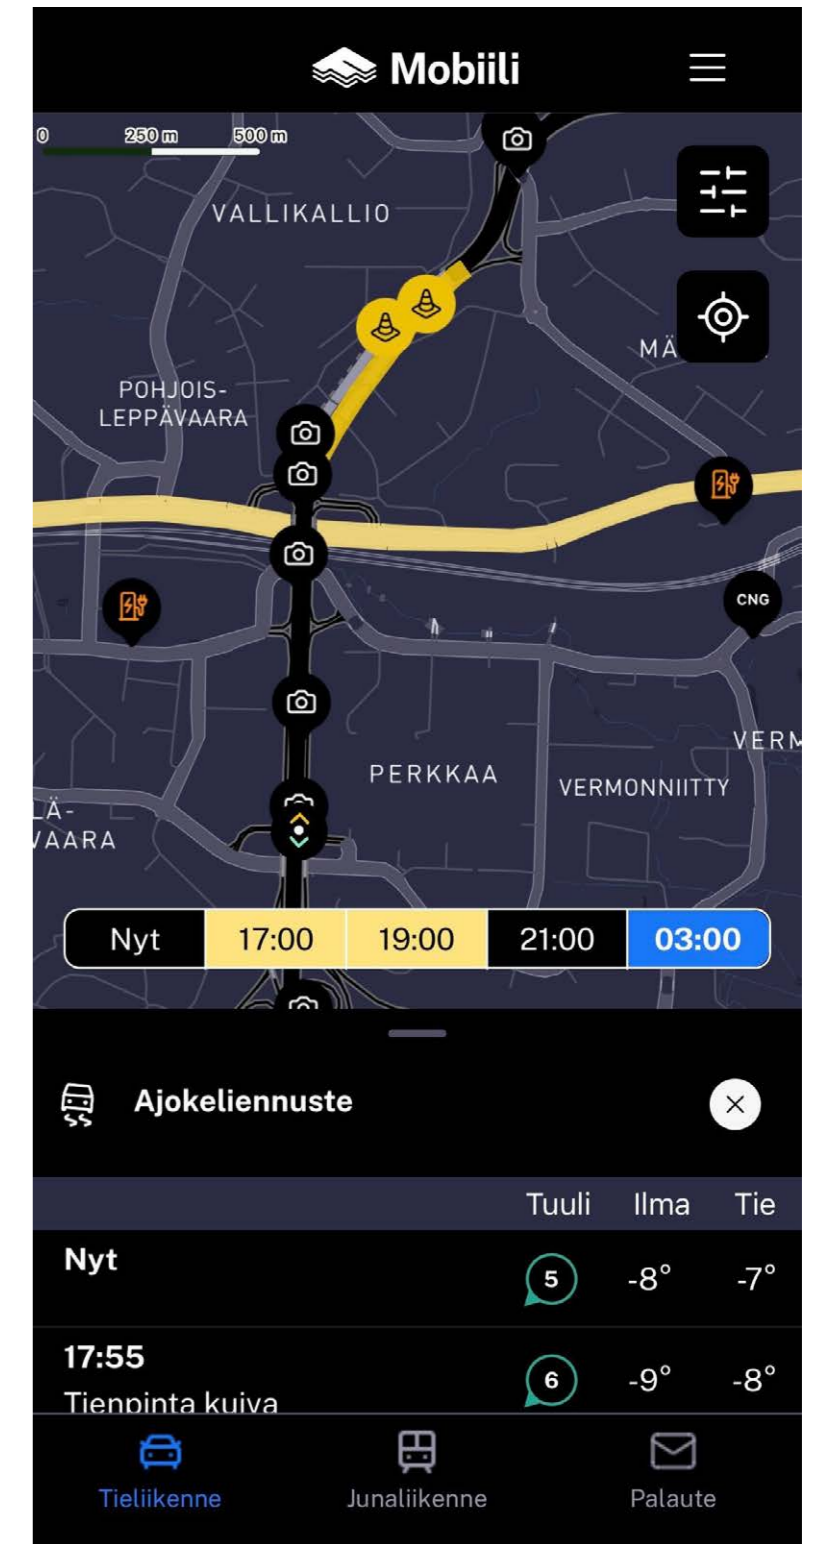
Mobiili

0 250 m 500 m

VALLIKALLIO

MÄ

POHJOIS-
LEPPÄVAARA

CNG

VERM

PERKKAA

VERMONNIITTY

LÄ-
VAARA

| Nyt | 17:00 | 19:00 | 21:00 | 03:00 |
|---|---|---|---|---|

Ajokeliennuste

| | Tuuli | Ilma | Tie |
|---|---|---|---|
| Nyt | 5 | -8° | -7° |
| 17:55 Tienpinta kuiva | 6 | -9° | -8° |

Tieliikenne
Junaliikenne
Palaute